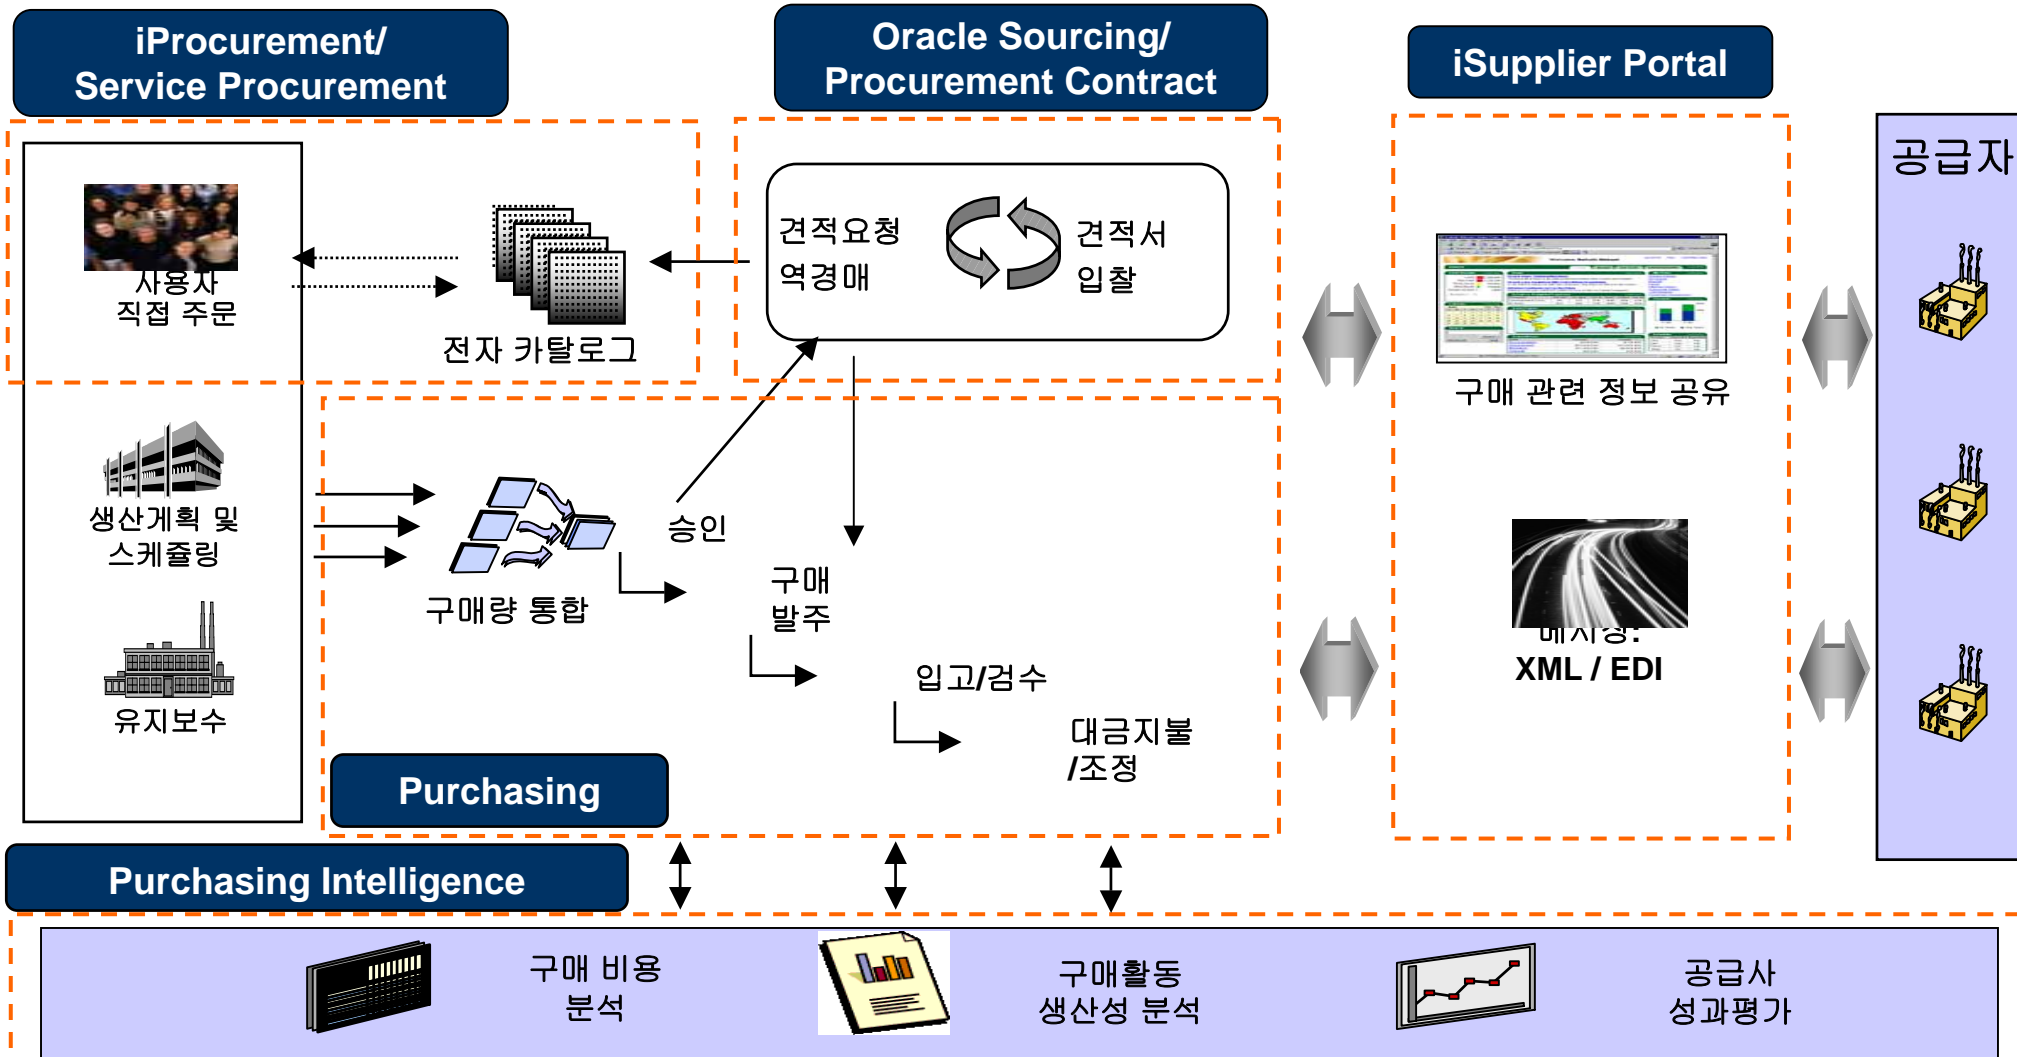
iProcurement/ Service Procurement

Oracle Sourcing/ Procurement Contract

iSupplier Portal

공급자

사용자 직접 주문

전자 카탈로그

견적요청 역경매

견적서 입찰

구매 관련 정보 공유

생산계획 및 스케쥴링

구매량 통합

승인

구매 발주

입고/검수

대금지불 /조정

유지보수

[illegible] XML / EDI

Purchasing

Purchasing Intelligence

구매 비용 분석

구매활동 생산성 분석

공급사 성과평가